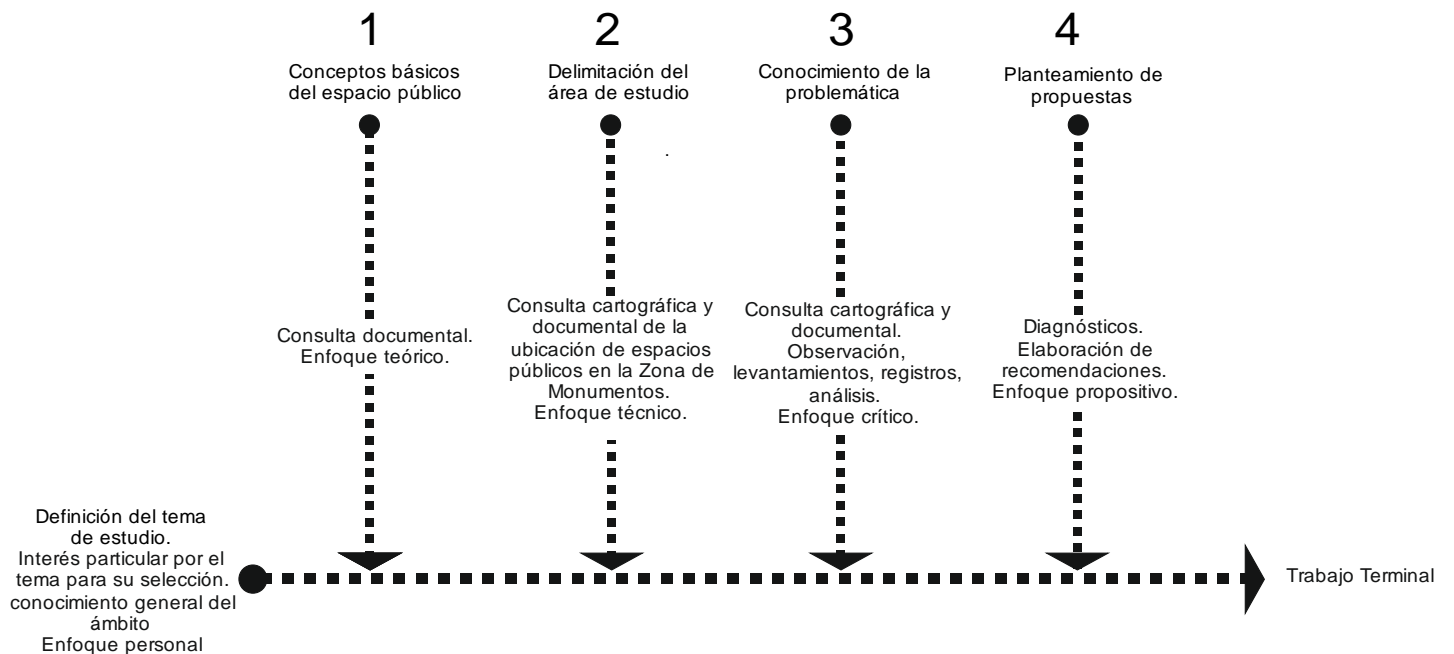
1

Conceptos básicos del espacio público

Consulta documental. Enfoque teórico.

2

Delimitación del área de estudio

Consulta cartográfica y documental de la ubicación de espacios públicos en la Zona de Monumentos. Enfoque técnico.

3

Conocimiento de la problemática

Consulta cartográfica y documental. Observación, levantamientos, registros, análisis. Enfoque crítico.

4

Planteamiento de propuestas

Diagnósticos. Elaboración de recomendaciones. Enfoque propositivo.

Definición del tema de estudio. Interés particular por el tema para su selección. conocimiento general del ámbito Enfoque personal

Trabajo Terminal